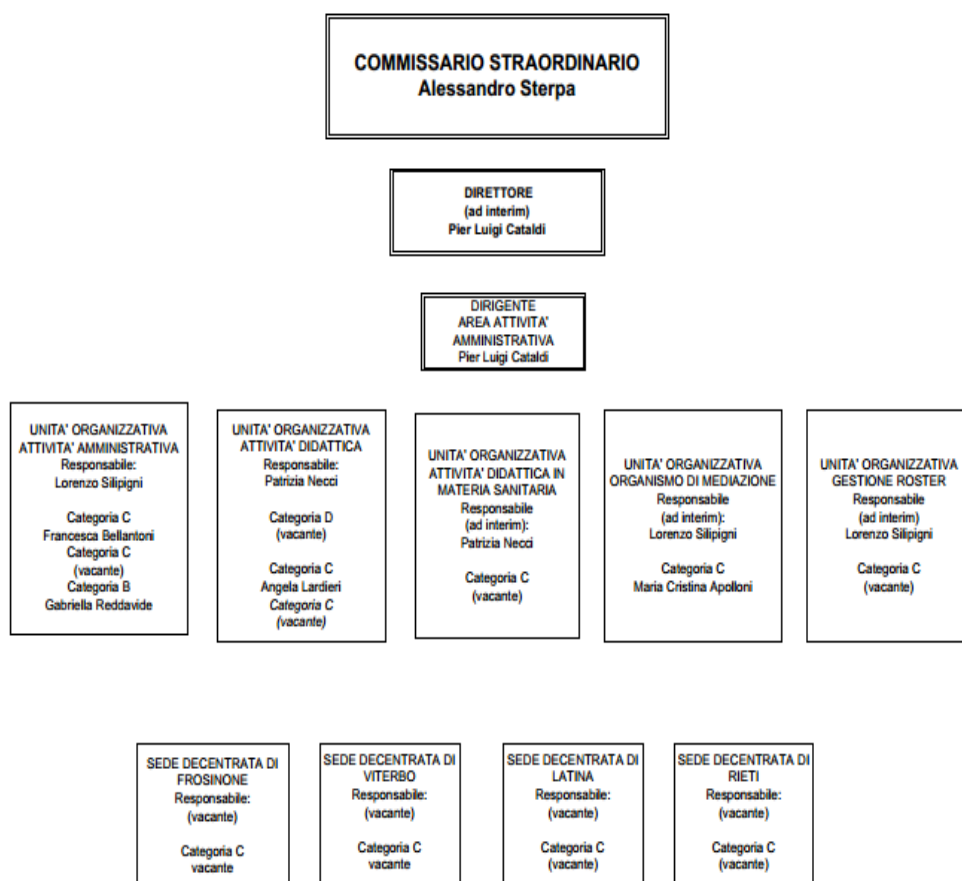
COMMISSARIO STRAORDINARIO
Alessandro Sterpa

DIRETTORE
(ad interim)
Pier Luigi Cataldi

DIRIGENTE
AREA ATTIVITA'
AMMINISTRATIVA
Pier Luigi Cataldi

UNITA' ORGANIZZATIVA
ATTIVITA' AMMINISTRATIVA
Responsabile:
Lorenzo Silipigni

Categoria C
Francesca Bellantoni
Categoria C
(vacante)
Categoria B
Gabriella Reddavide

UNITA' ORGANIZZATIVA
ATTIVITA' DIDATTICA
Responsabile:
Patrizia Necci

Categoria D
(vacante)

Categoria C
Angela Lardieri
Categoria C
(vacante)

UNITA' ORGANIZZATIVA
ATTIVITA' DIDATTICA IN
MATERIA SANITARIA
Responsabile
(ad interim):
Patrizia Necci

Categoria C
(vacante)

UNITA' ORGANIZZATIVA
ORGANISMO DI MEDIAZIONE
Responsabile
(ad interim):
Lorenzo Silipigni

Categoria C
Maria Cristina Apolloni

UNITA' ORGANIZZATIVA
GESTIONE ROSTER
Responsabile
(ad interim)
Lorenzo Silipigni

Categoria C
(vacante)

SEDE DECENTRATA DI
FROSINONE
Responsabile:
(vacante)

Categoria C
vacante

SEDE DECENTRATA DI
VITERBO
Responsabile:
(vacante)

Categoria C
vacante

SEDE DECENTRATA DI
LATINA
Responsabile:
(vacante)

Categoria C
(vacante)

SEDE DECENTRATA DI
RIETI
Responsabile:
(vacante)

Categoria C
(vacante)